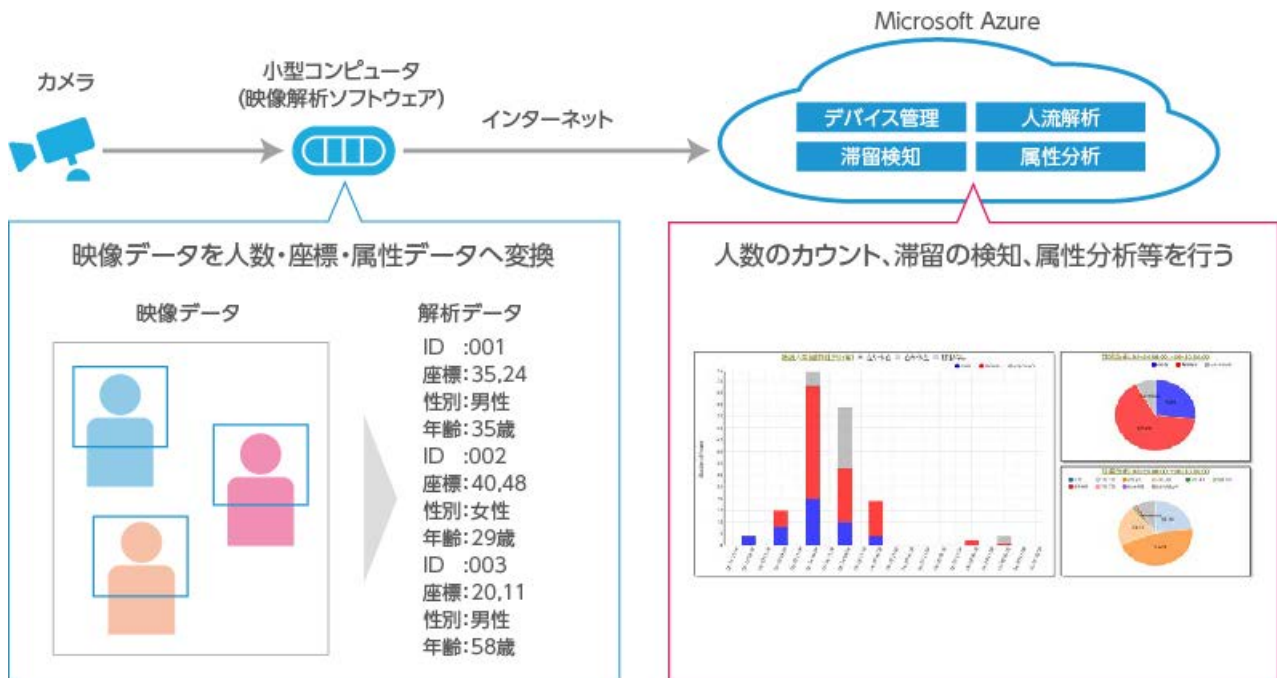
Microsoft Azure

カメラ

小型コンピュータ
(映像解析ソフトウェア)

インターネット

デバイス管理
人流解析
滞留検知
属性分析

映像データを人数・座標・属性データへ変換

映像データ

解析データ
ID :001
座標:35,24
性別:男性
年齢:35歳
ID :002
座標:40,48
性別:女性
年齢:29歳
ID :003
座標:20,11
性別:男性
年齢:58歳

人数のカウント、滞留の検知、属性分析等を行う

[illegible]